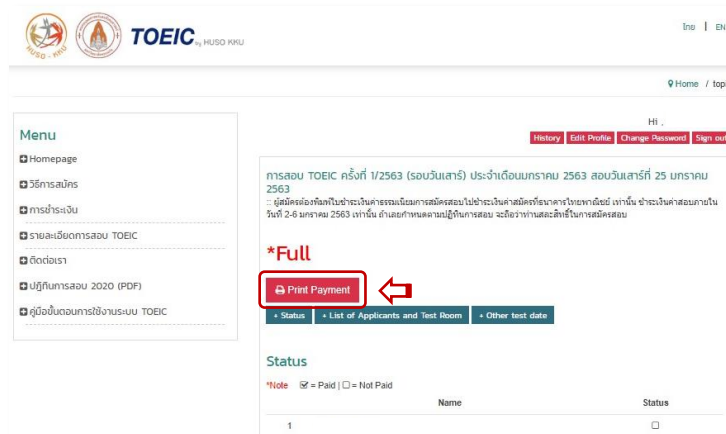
HUSO - KKU

TOEIC by HUSO KKU

ไทย | EN

Home / top

Hi ,

History Edit Profile Change Password Sign out

Menu

Homepage

วิธีการสมัคร

การชำระเงิน

รายละเอียดการสอบ TOEIC

ติดต่อเรา

ปฏิทินการสอบ 2020 (PDF)

คู่มือขั้นตอนการใช้งานระบบ TOEIC

การสอบ TOEIC ครั้งที่ 1/2563 (รอบวันเสาร์) ประจำเดือนมกราคม 2563 สอบวันเสาร์ที่ 25 มกราคม 2563

:: ผู้สมัครต้องพิมพ์ใบชำระเงินค่าธรรมเนียมการสมัครสอบไปชำระเงินค่าสมัครที่ธนาคารไทยพาณิชย์ เท่านั้น ชำระเงินค่าสอบภายในวันที่ 2-6 มกราคม 2563 เท่านั้น ถ้าเลยกำหนดตามปฏิทินการสอบ จะถือว่าท่านสละสิทธิ์ในการสมัครสอบ

*Full

Print Payment

+ Status + List of Applicants and Test Room + Other test date

Status

*Note ☑ = Paid | ☐ = Not Paid

| | Name | Status |
|---|---|---|
| 1 | | ☐ |